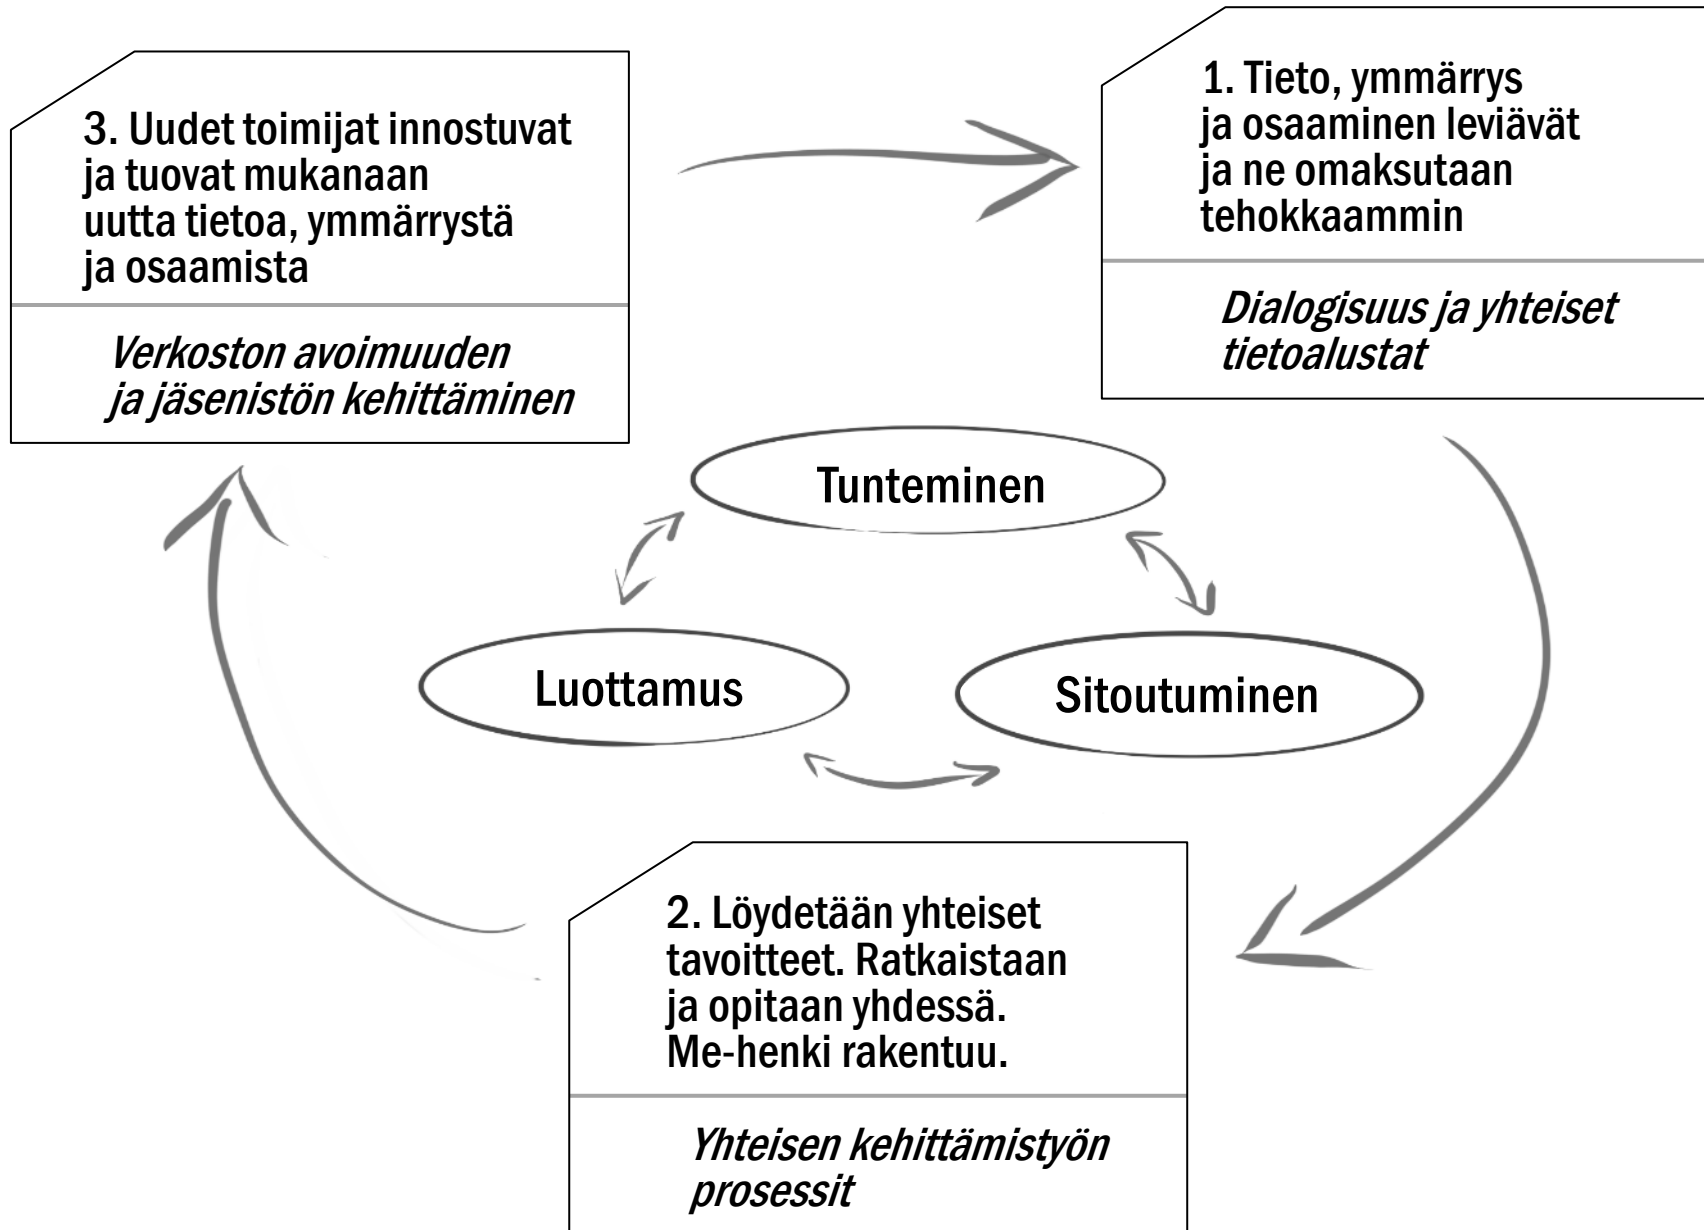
3. Uudet toimijat innostuvat ja tuovat mukanaan uutta tietoa, ymmärrystä ja osaamista

Verkoston avoimuuden ja jäsenistön kehittäminen

1. Tieto, ymmärrys ja osaaminen leviävät ja ne omaksutaan tehokkaammin

Dialogisuus ja yhteiset tietoalustat

Tunteminen

Luottamus

Sitoutuminen

2. Löydetään yhteiset tavoitteet. Ratkaistaan ja opitaan yhdessä. Me-henki rakentuu.

Yhteisen kehittämistyön prosessit